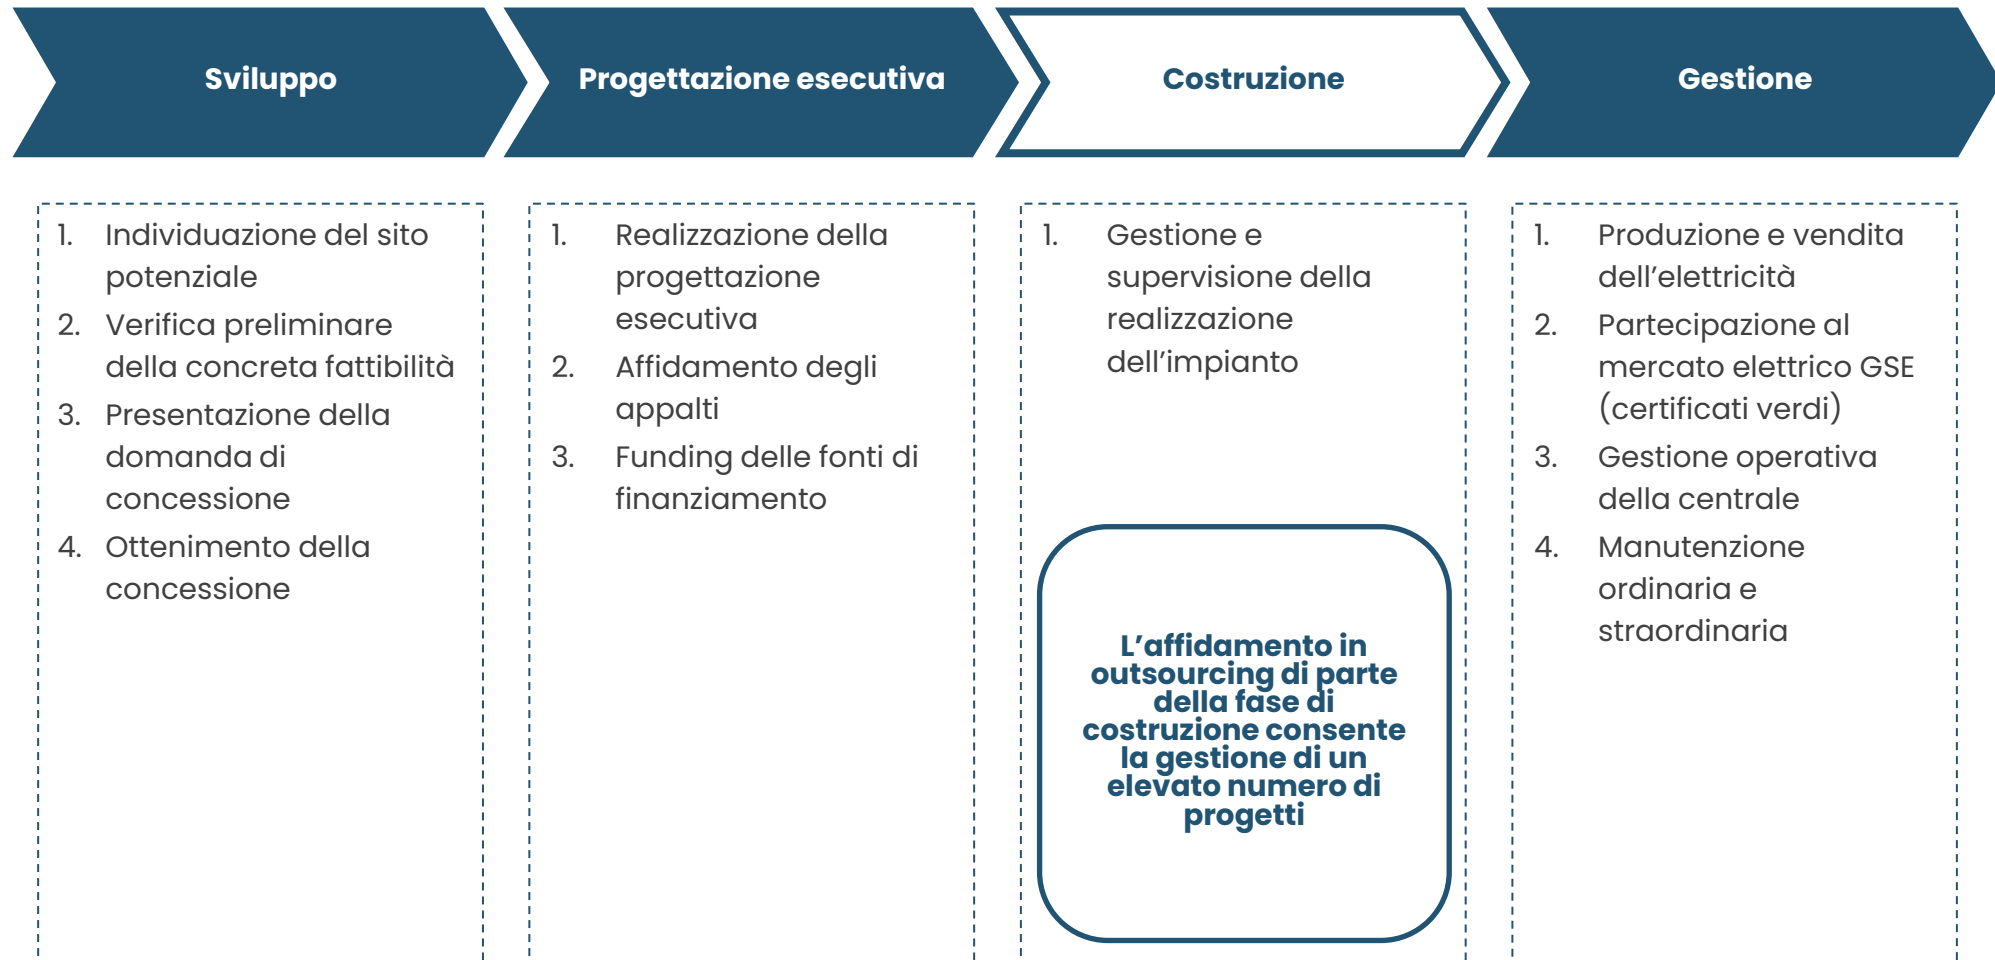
Sviluppo

1. Individuazione del sito potenziale
2. Verifica preliminare della concreta fattibilità
3. Presentazione della domanda di concessione
4. Ottenimento della concessione

Progettazione esecutiva

1. Realizzazione della progettazione esecutiva
2. Affidamento degli appalti
3. Funding delle fonti di finanziamento

Costruzione

1. Gestione e supervisione della realizzazione dell'impianto

L'affidamento in outsourcing di parte della fase di costruzione consente la gestione di un elevato numero di progetti

Gestione

1. Produzione e vendita dell'elettricità
2. Partecipazione al mercato elettrico GSE (certificati verdi)
3. Gestione operativa della centrale
4. Manutenzione ordinaria e straordinaria